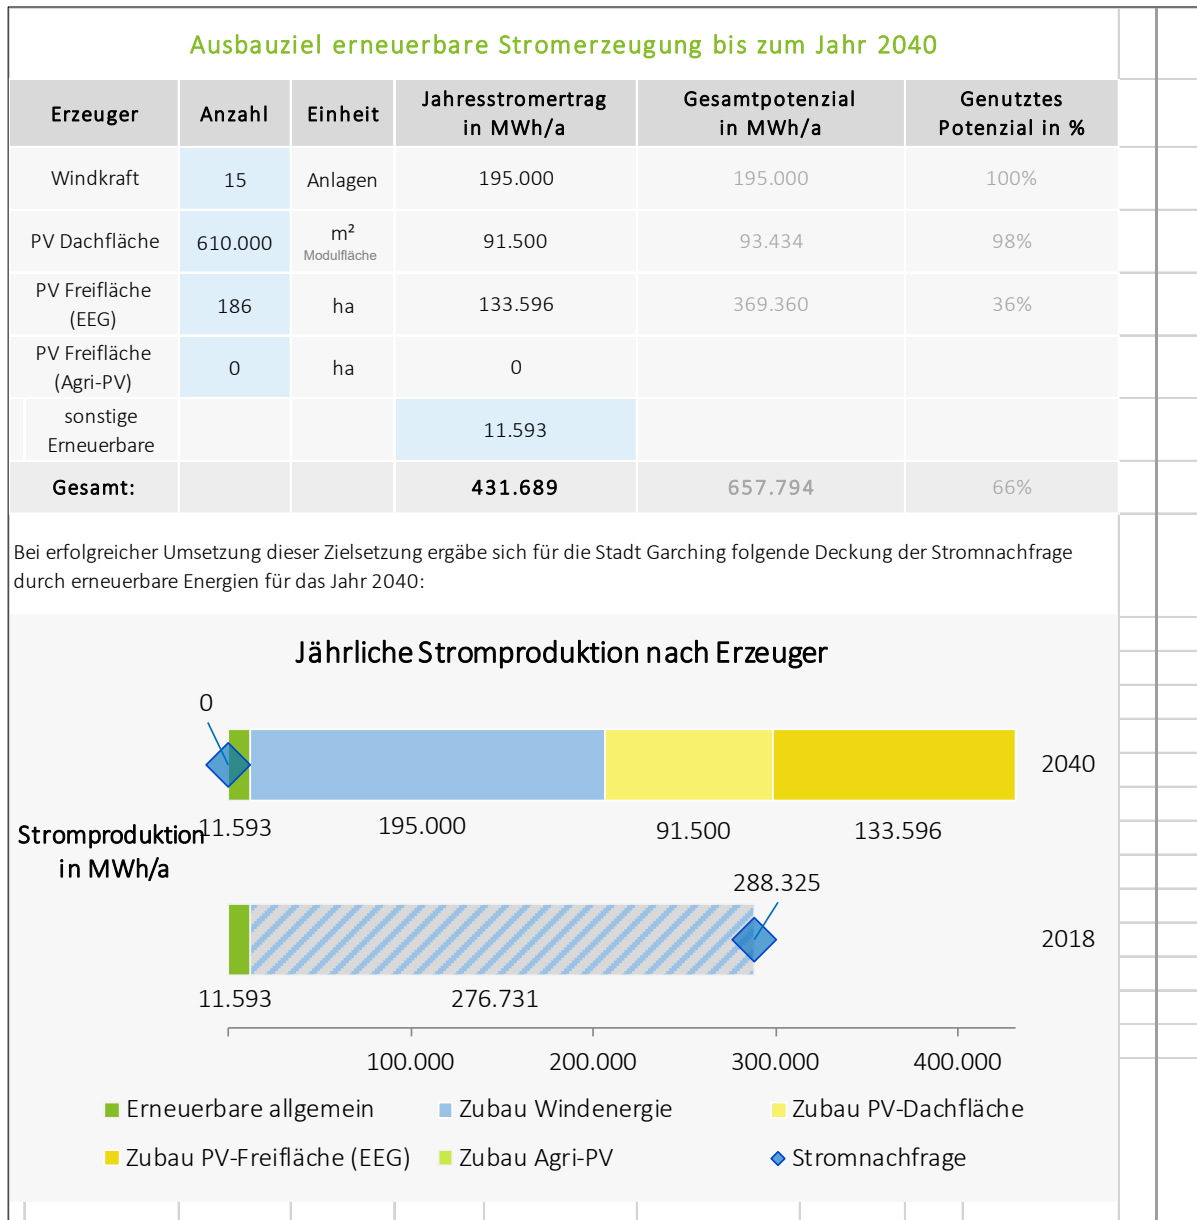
Ausbauziel erneuerbare Stromerzeugung bis zum Jahr 2040

| Erzeuger | Anzahl | Einheit | Jahresstromertrag in MWh/a | Gesamtpotenzial in MWh/a | Genutztes Potenzial in % |
|---|---|---|---|---|---|
| Windkraft | 15 | Anlagen | 195.000 | 195.000 | 100% |
| PV Dachfläche | 610.000 | m² Modulfläche | 91.500 | 93.434 | 98% |
| PV Freifläche (EEG) | 186 | ha | 133.596 | 369.360 | 36% |
| PV Freifläche (Agri-PV) | 0 | ha | 0 | | |
| sonstige Erneuerbare | | | 11.593 | | |
| Gesamt: | | | 431.689 | 657.794 | 66% |

Bei erfolgreicher Umsetzung dieser Zielsetzung ergäbe sich für die Stadt Garching folgende Deckung der Stromnachfrage durch erneuerbare Energien für das Jahr 2040:

Jährliche Stromproduktion nach Erzeuger

0
2040
11.593
195.000
91.500
133.596
Stromproduktion in MWh/a
288.325
2018
11.593
276.731
100.000
200.000
300.000
400.000

Erneuerbare allgemein
Zubau Windenergie
Zubau PV-Dachfläche
Zubau PV-Freifläche (EEG)
Zubau Agri-PV
Stromnachfrage